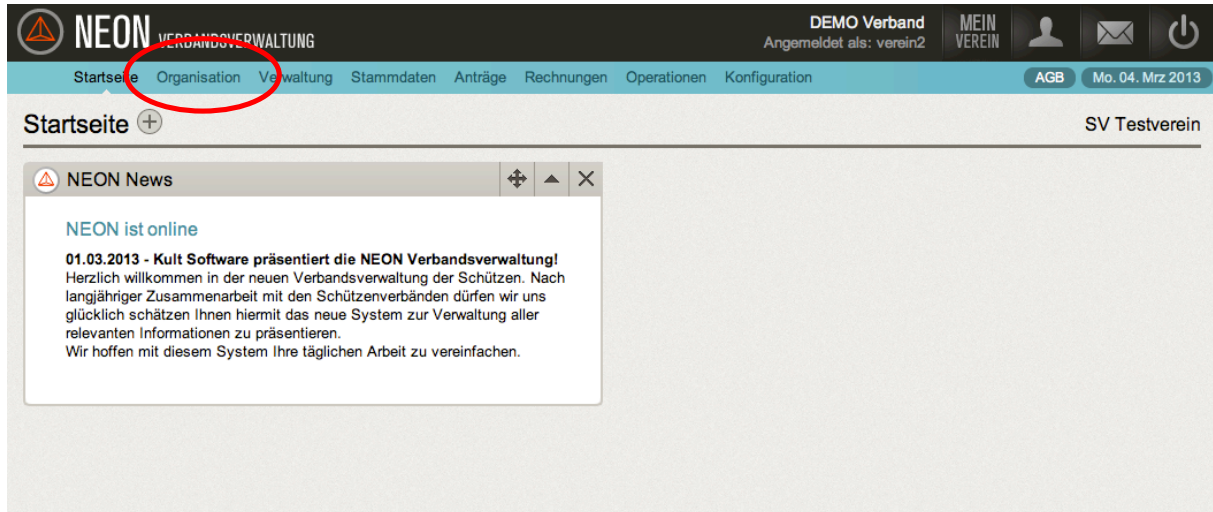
NEON VERBANDSVERWALTUNG

DEMO Verband
Angemeldet als: verein2

MEIN VEREIN

Startseite Organisation Verwaltung Stammdaten Anträge Rechnungen Operationen Konfiguration

AGB Mo. 04. Mrz 2013

Startseite

SV Testverein

NEON News

NEON ist online

**01.03.2013 - Kult Software präsentiert die NEON Verbandsverwaltung!**
Herzlich willkommen in der neuen Verbandsverwaltung der Schützen. Nach langjähriger Zusammenarbeit mit den Schützenverbänden dürfen wir uns glücklich schätzen Ihnen hiermit das neue System zur Verwaltung aller relevanten Informationen zu präsentieren.
Wir hoffen mit diesem System Ihre täglichen Arbeit zu vereinfachen.